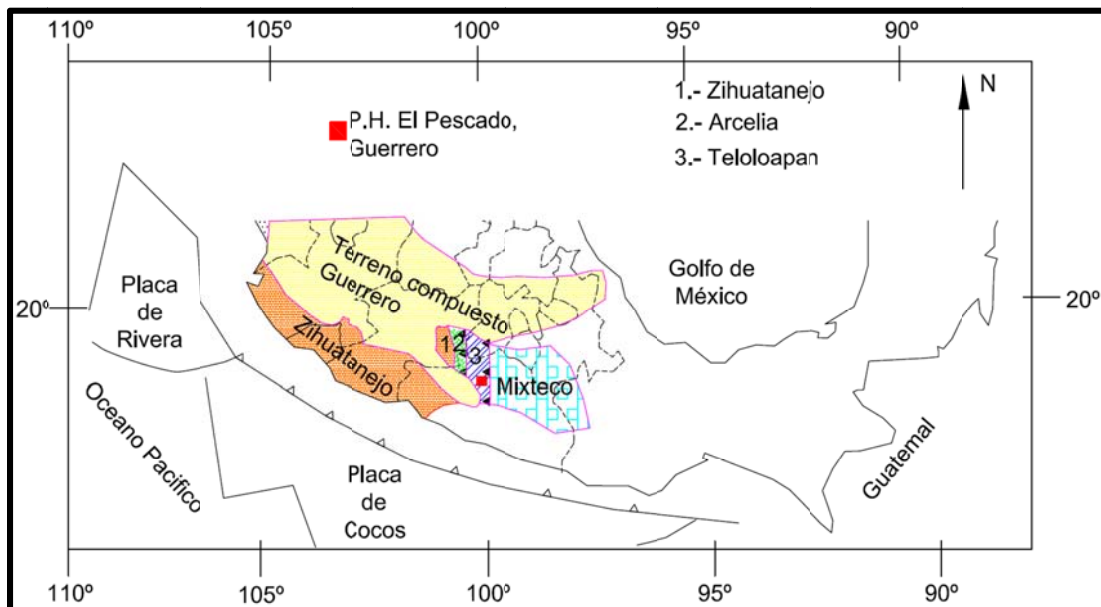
110º 105º 100º 95º 90º

1.- Zihuatanejo
2.- Arcelia
3.- Teloloapan

N

P.H. El Pescado, Guerrero

Terreno compuesto Guerrero

Golfo de México

Placa de Rivera

20º

20º

Zihuatanejo

1 2 3

Mixteco

Oceano Pacifico

Placa de Cocos

Guatemal

110º 105º 100º 95º 90º